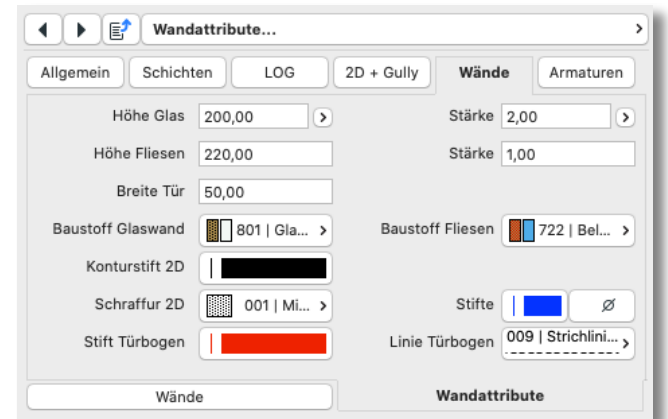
Wandattribute...

Allgemein | Schichten | LOG | 2D + Gully | Wände | Armaturen

Höhe Glas 200,00

Stärke 2,00

Höhe Fliesen 220,00

Stärke 1,00

Breite Tür 50,00

Baustoff Glaswand 801 | Gla...

Baustoff Fliesen 722 | Bel...

Konturstift 2D

Schraffur 2D 001 | Mi...

Stifte Ø

Stift Türbogen

Linie Türbogen 009 | Strichlini...

Wände

Wandattribute